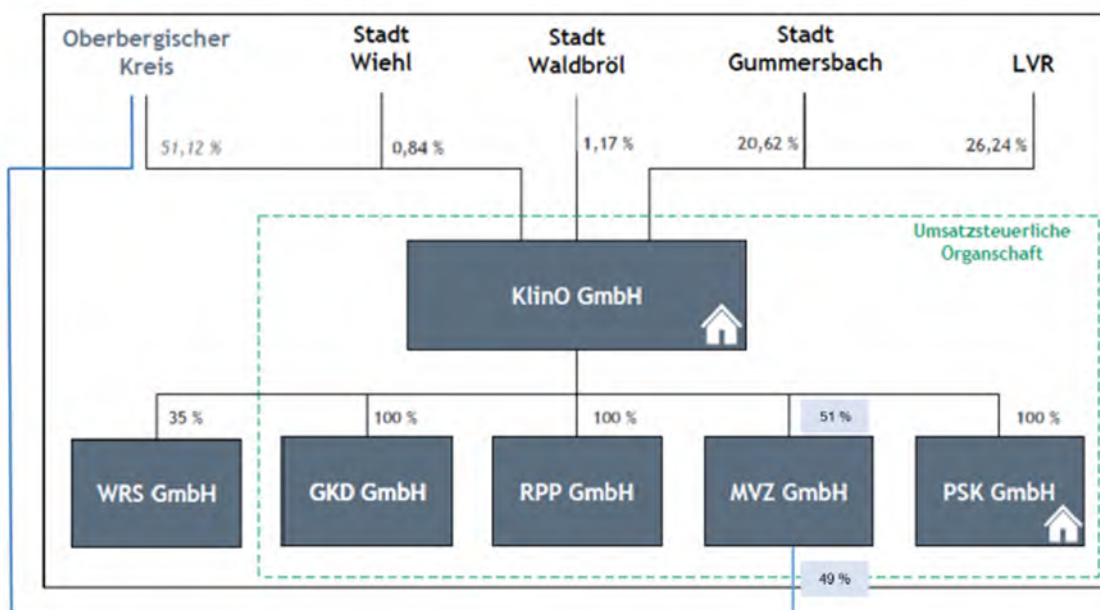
Oberbergischer Kreis

Stadt Wiehl

Stadt Waldbröl

Stadt Gummersbach

LVR

51,12 %

0,84 %

1,17 %

20,62 %

26,24 %

Umsatzsteuerliche Organschaft

KlinO GmbH

35 %

100 %

100 %

51 %

100 %

WRS GmbH

GKD GmbH

RPP GmbH

MVZ GmbH

PSK GmbH

49 %